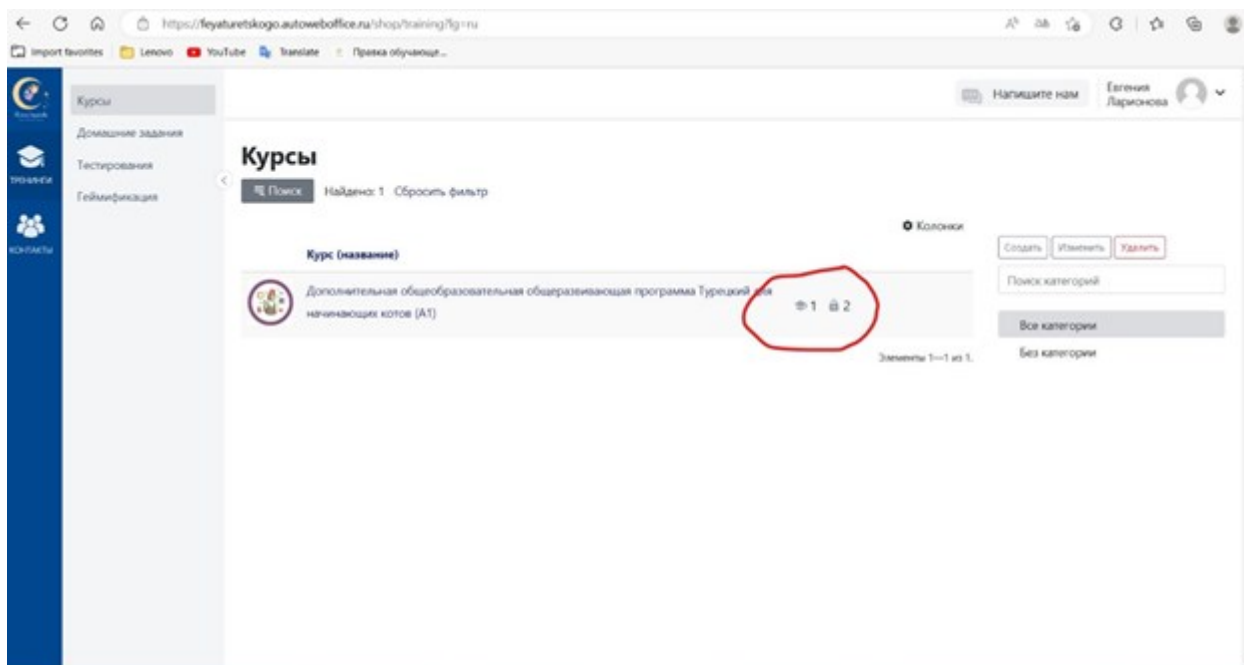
https://feyaturetskogo.autoweboffice.ru/shop/training?lg=ru

Import favorites Lenovo YouTube Translate Правка обучающе...

Тренинги

Контакты

Курсы

Домашние задания

Тестирования

Геймификация

Напишите нам

Евгения Ларионова

Курсы

Поиск Найдено: 1 Сбросить фильтр

Колонки

Курс (название)

Дополнительная общеобразовательная общеразвивающая программа Турецкий для начинающих котов (А1)

1 2

Элементы 1—1 из 1.

Создать Изменить Удалить

Поиск категорий

Все категории

Без категории